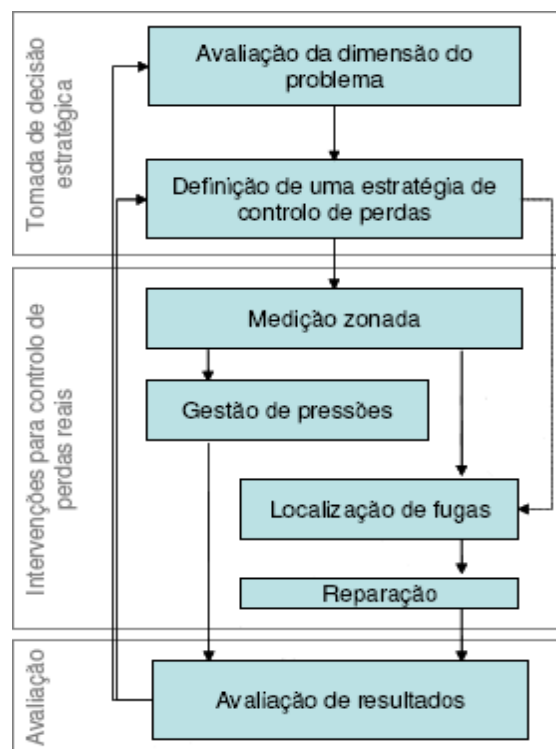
Tomada de decisão estratégica

Avaliação da dimensão do problema

Definição de uma estratégia de controlo de perdas

Intervenções para controlo de perdas reais

Medição zonada

Gestão de pressões

Localização de fugas

Reparação

Avaliação

Avaliação de resultados